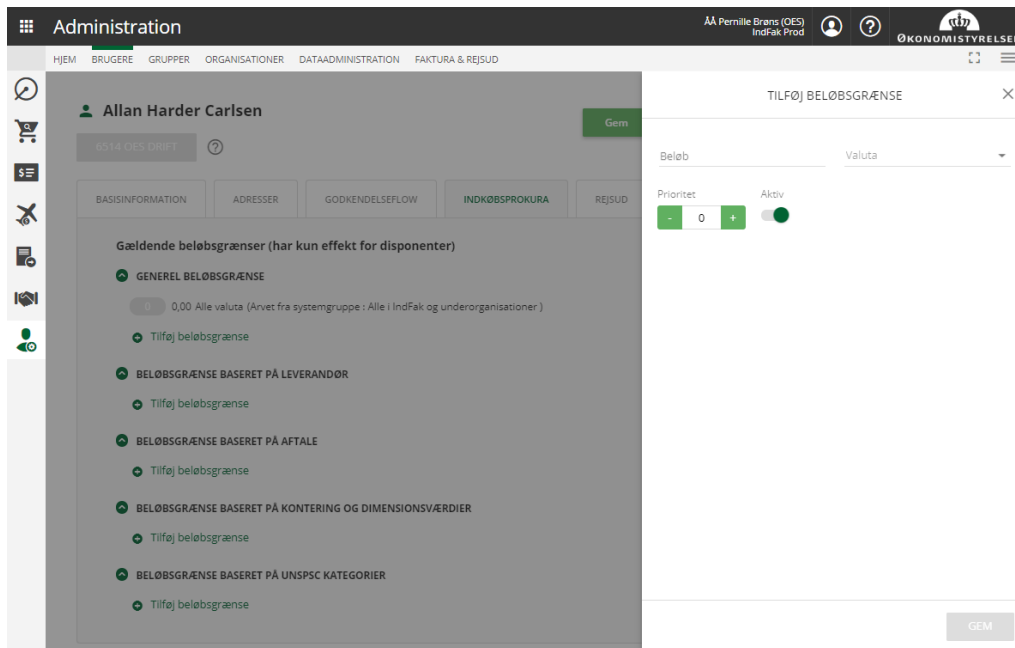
Administration

ÅÅ Pernille Brøns (OES)
IndFak Prod

ØKONOMISTYRELSE

HJEM BRUGERE GRUPPER ORGANISATIONER DATAADMINISTRATION FAKTURA & REJSUD

Allan Harder Carlsen

Gem

6514 OES DRIFT

BASISINFORMATION ADRESSER GODKENDELSEFLOW INDKØBSPROKURA REJSUD

Gældende beløbsgrænser (har kun effekt for disponenter)

GENEREL BELØBSGRÆNSE

0 0,00 Alle valuta (Arvet fra systemgruppe : Alle i IndFak og underorganisationer )

Tilføj beløbsgrænse

BELØBSGRÆNSE BASERET PÅ LEVERANDØR

Tilføj beløbsgrænse

BELØBSGRÆNSE BASERET PÅ AFTALE

Tilføj beløbsgrænse

BELØBSGRÆNSE BASERET PÅ KONTERING OG DIMENSIONSVÆRDIER

Tilføj beløbsgrænse

BELØBSGRÆNSE BASERET PÅ UNSPSC KATEGORIER

Tilføj beløbsgrænse

TILFØJ BELØBSGRÆNSE

Beløb

Valuta

Prioritet

Aktiv

- 0 +

GEM